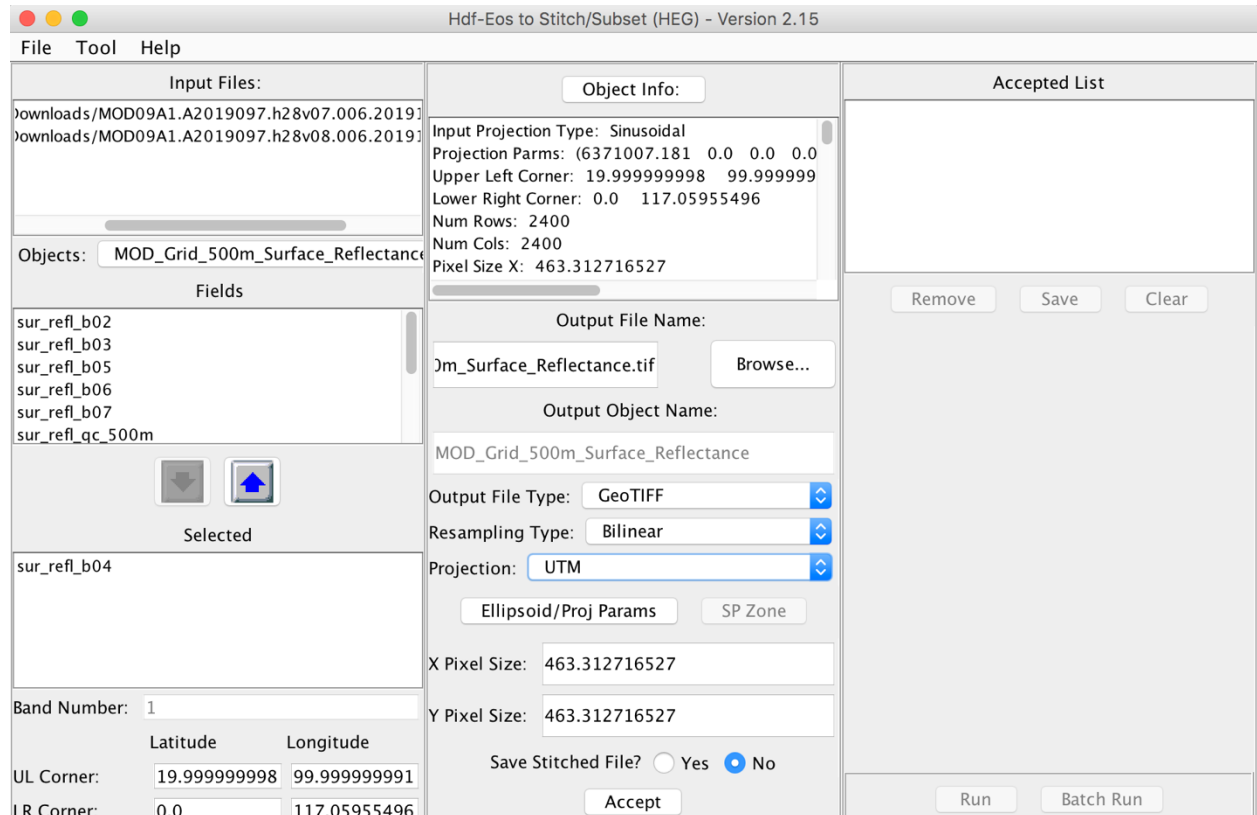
Hdf-Eos to Stitch/Subset (HEG) - Version 2.15

File Tool Help

Input Files:

)ownloads/MOD09A1.A2019097.h28v07.006.20191
)ownloads/MOD09A1.A2019097.h28v08.006.20191

Objects: MOD_Grid_500m_Surface_Reflectance

Fields

sur_refl_b02
sur_refl_b03
sur_refl_b05
sur_refl_b06
sur_refl_b07
sur_refl_qc_500m

Selected

sur_refl_b04

Band Number: 1

Latitude Longitude

UL Corner: 19.999999998 99.999999991

LR Corner: 0.0 117.05955496

Object Info:

Input Projection Type: Sinusoidal
Projection Parms: (6371007.181 0.0 0.0 0.0
Upper Left Corner: 19.999999998 99.999999
Lower Right Corner: 0.0 117.05955496
Num Rows: 2400
Num Cols: 2400
Pixel Size X: 463.312716527

Output File Name:

)m_Surface_Reflectance.tif

Browse...

Output Object Name:

MOD_Grid_500m_Surface_Reflectance

Output File Type: GeoTIFF

Resampling Type: Bilinear

Projection: UTM

Ellipsoid/Proj Params

SP Zone

X Pixel Size: 463.312716527

Y Pixel Size: 463.312716527

Save Stitched File? Yes No

Accept

Accepted List

Remove Save Clear

Run Batch Run